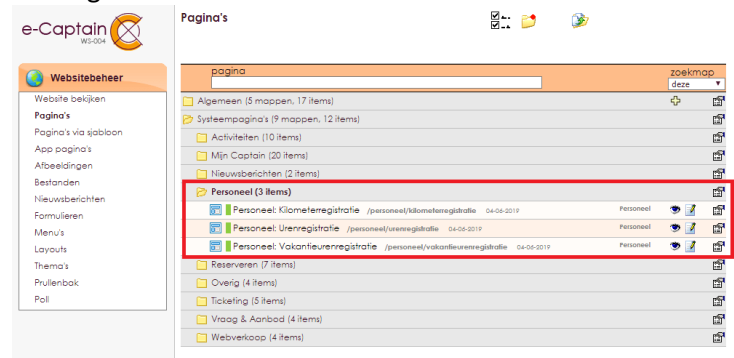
e-Captain
WS-004

Websitebeheer
Website bekijken
Pagina's
Pagina's via sjabloon
App pagina's
Afbeeldingen
Bestanden
Nieuwsberichten
Formulieren
Menu's
Layouts
Thema's
Prullenbak
Poll

Pagina's

pagina
zoekmap
deze

Algemeen (5 mappen, 17 items)
Systeempagina's (9 mappen, 12 items)
Activiteiten (10 items)
Mijn Captain (20 items)
Nieuwsberichten (2 items)
Personeel (3 items)
Personeel: Kilometerregistratie /personeel/kilometerregistratie 04-06-2019 Personeel
Personeel: Urenregistratie /personeel/urenregistratie 04-06-2019 Personeel
Personeel: Vakantieurenregistratie /personeel/vakantieurenregistratie 04-06-2019 Personeel
Reserveren (7 items)
Overig (4 items)
Ticketing (5 items)
Vraag & Aanbod (4 items)
Webverkoop (4 items)